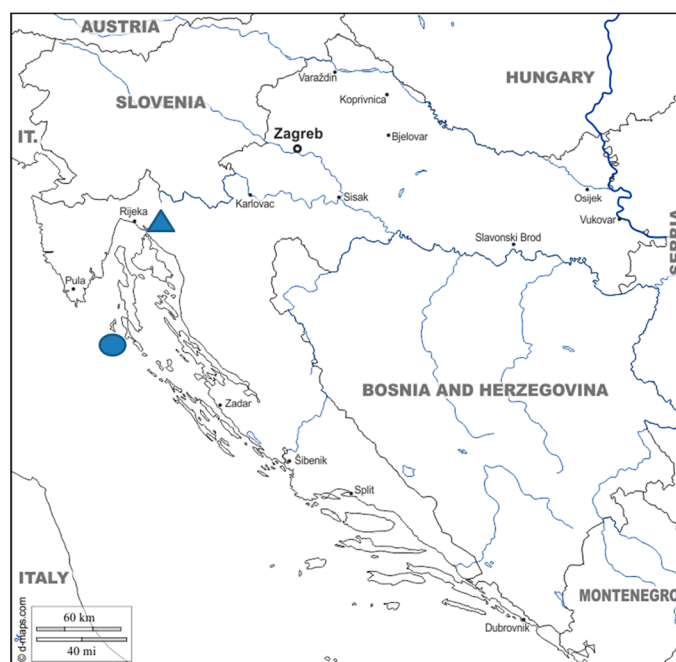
AUSTRIA
SLOVENIA
IT.
HUNGARY
Varaždin
Koprivnica
Zagreb
Bjelovar
Osijek
Vukovar
Sisak
Karlovac
Rijeka
Slavonski Brod
SERBIA
Pula
BOSNIA AND HERZEGOVINA
Zadar
Šibenik
Split
ITALY
MONTENEGRO
Dubrovnik
60 km
40 mi
© d-maps.com